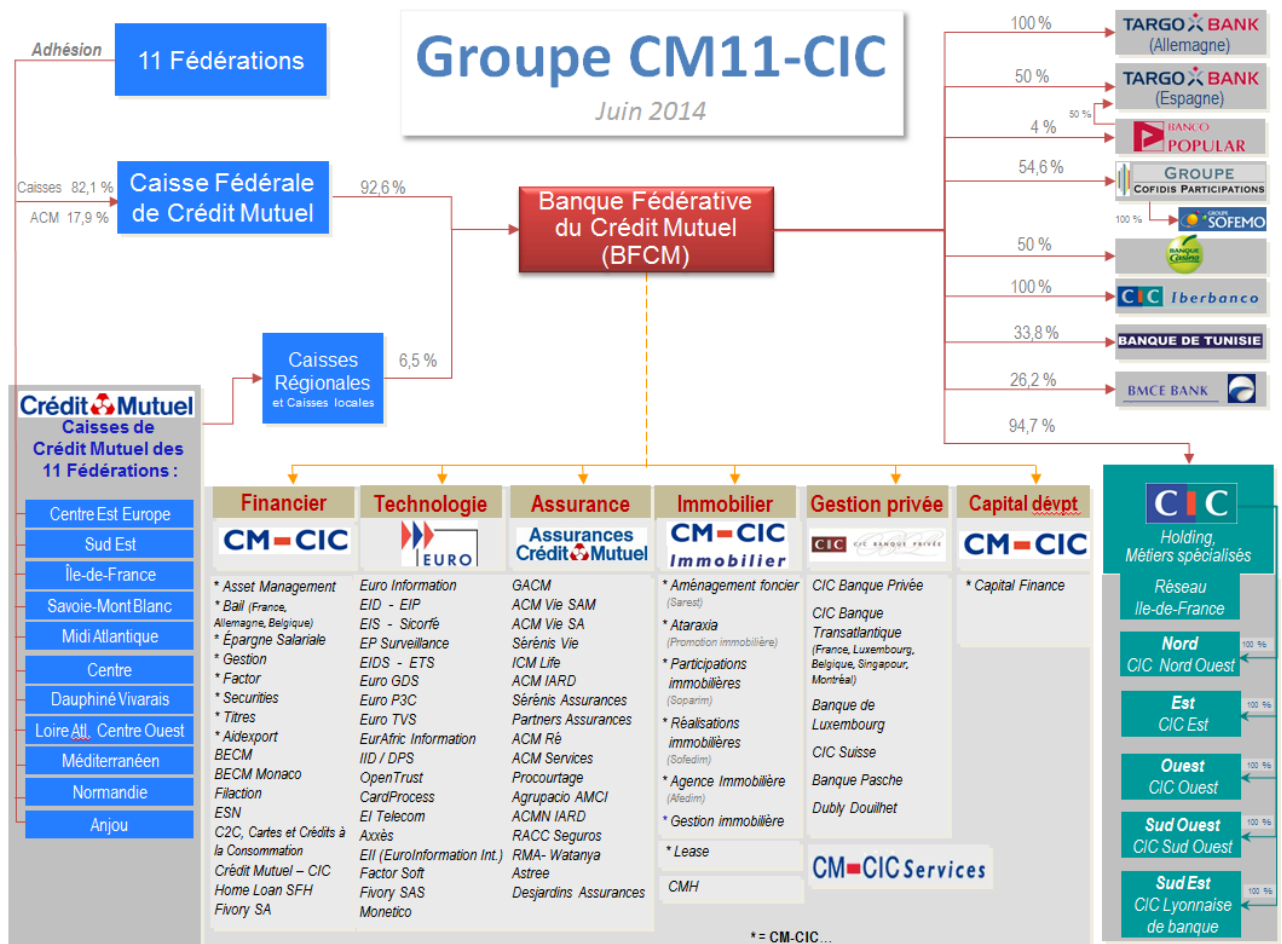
Groupe CM11-CIC
Juin 2014

Adhésion
11 Fédérations

Caisses 82,1 %
ACM 17,9 %
Caisse Fédérale de Crédit Mutuel

92,6 %

Banque Fédérative du Crédit Mutuel (BFCM)

Caisses Régionales et Caisses locales
6,5 %

Crédit Mutuel
Caisses de Crédit Mutuel des 11 Fédérations :
Centre Est Europe
Sud Est
Île-de-France
Savoie-Mont Blanc
Midi Atlantique
Centre
Dauphiné Vivarais
Loire Atl. Centre Ouest
Méditerranéen
Normandie
Anjou

100 % TARGO BANK (Allemagne)
50 % TARGO BANK (Espagne)
50 %
4 % BANCO POPULAR
54,6 % GROUPE COFIDIS PARTICIPATIONS
100 % SOFEMO
50 % Banque Casino
100 % CIC Iberbanco
33,8 % BANQUE DE TUNISIE
26,2 % BMCE BANK
94,7 %

Financier
CM-CIC
* Asset Management
* Bail (France, Allemagne, Belgique)
* Épargne Salariale
* Gestion
* Factor
* Securities
* Titres
* Aidexport
BECM
BECM Monaco
Filaction
ESN
C2C, Cartes et Crédits à la Consommation
Crédit Mutuel – CIC Home Loan SFH
Fivory SA

Technologie
EURO
Euro Information
EID - EIP
EIS - Sicorfé
EP Surveillance
EIDS - ETS
Euro GDS
Euro P3C
Euro TVS
EurAfric Information
IID / DPS
OpenTrust
CardProcess
El Telecom
Axxès
EII (EuroInformation Int.)
Factor Soft
Fivory SAS
Monetico

Assurance
Assurances Crédit Mutuel
GACM
ACM Vie SAM
ACM Vie SA
Sérénis Vie
ICM Life
ACM IARD
Sérénis Assurances
Partners Assurances
ACM Rè
ACM Services
Procourtage
Agrupacio AMCI
ACMN IARD
RACC Seguros
RMA- Watanya
Astree
Desjardins Assurances

Immobilier
CM-CIC Immobilier
* Aménagement foncier (Sarest)
* Ataraxia (Promotion immobilière)
* Participations immobilières (Soparim)
* Réalisations immobilières (Sofedim)
* Agence Immobilière (Afedim)
* Gestion immobilière
* Lease
CMH

Gestion privée
CIC BANQUE PRIVÉE
CIC Banque Privée
CIC Banque Transatlantique (France, Luxembourg, Belgique, Singapour, Montréal)
Banque de Luxembourg
CIC Suisse
Banque Pasche
Dubly Douilhet

Capital dévpt
CM-CIC
* Capital Finance

CM-CIC Services

* = CM-CIC…

CIC
Holding, Métiers spécialisés
Réseau Ile-de-France
Nord CIC Nord Ouest 100 %
Est CIC Est 100 %
Ouest CIC Ouest 100 %
Sud Ouest CIC Sud Ouest 100 %
Sud Est CIC Lyonnaise de banque 100 %